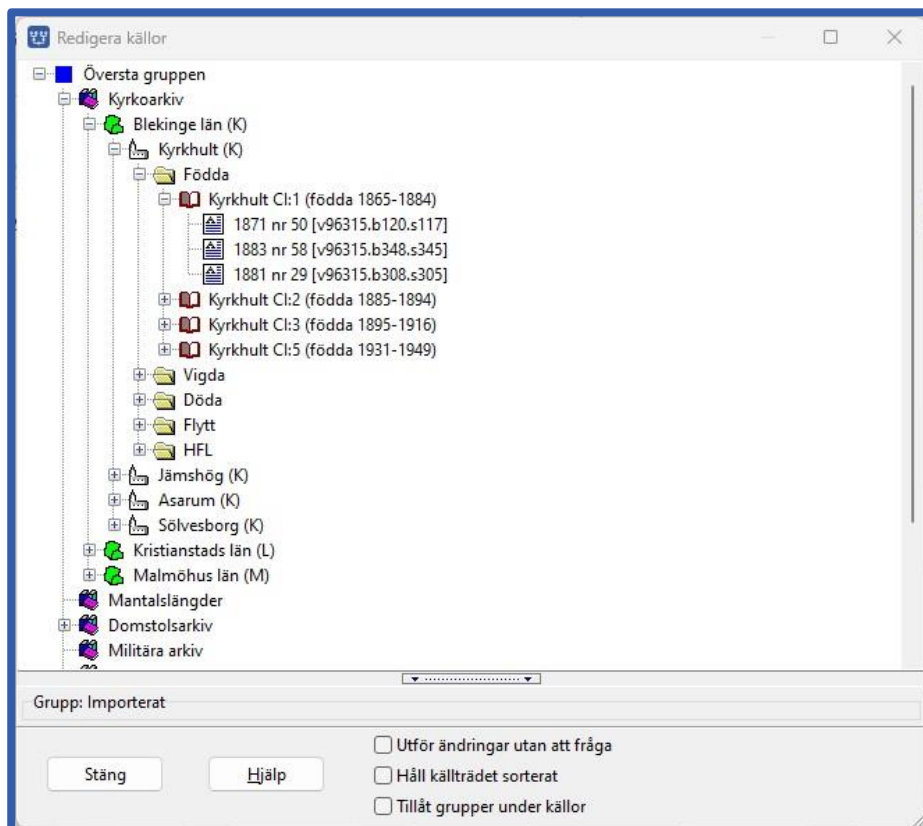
Redigera källor

Översta gruppen
Kyrkoarkiv
Blekinge län (K)
Kyrkhult (K)
Födda
Kyrkhult Cl:1 (födda 1865-1884)
1871 nr 50 [v96315.b120.s117]
1883 nr 58 [v96315.b348.s345]
1881 nr 29 [v96315.b308.s305]
Kyrkhult Cl:2 (födda 1885-1894)
Kyrkhult Cl:3 (födda 1895-1916)
Kyrkhult Cl:5 (födda 1931-1949)
Vigda
Döda
Flytt
HFL
Jämshög (K)
Asarum (K)
Sölvesborg (K)
Kristianstads län (L)
Malmöhus län (M)
Mantalslängder
Domstolsarkiv
Militära arkiv

Grupp: Importerat

Stäng
Hjälp
Utför ändringar utan att fråga
Håll källträdet sorterat
Tillåt grupper under källor